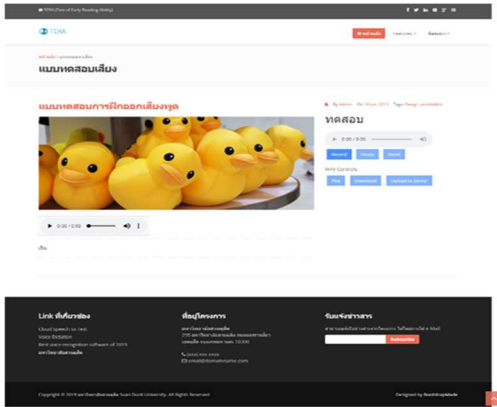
TERA (Tera of Early Reading Ability)

TERA

หน้าหลัก Features Resources

หน้าหลัก / แบบทดสอบเสียง

แบบทดสอบเสียง

แบบทดสอบการฝึกออกเสียงพูด

By Admin On 19 Jun, 2019 Tags: Design, animation

ทดสอบ

0:00 / 0:00

Record Pause Reset

0:00 / 0:00

Link ที่เกี่ยวข้อง

Cloud speech-to-text
Voice Dictation
Best voice recognition software of 2019
มหาวิทยาลัยสวนดุสิต

ที่อยู่โครงการ

รับแจ้งข่าวสาร

Subscribe

Copyright © 2019 มหาวิทยาลัยสวนดุสิต Suan Dusit University. All Rights Reserved

Designed by BootstrapMade